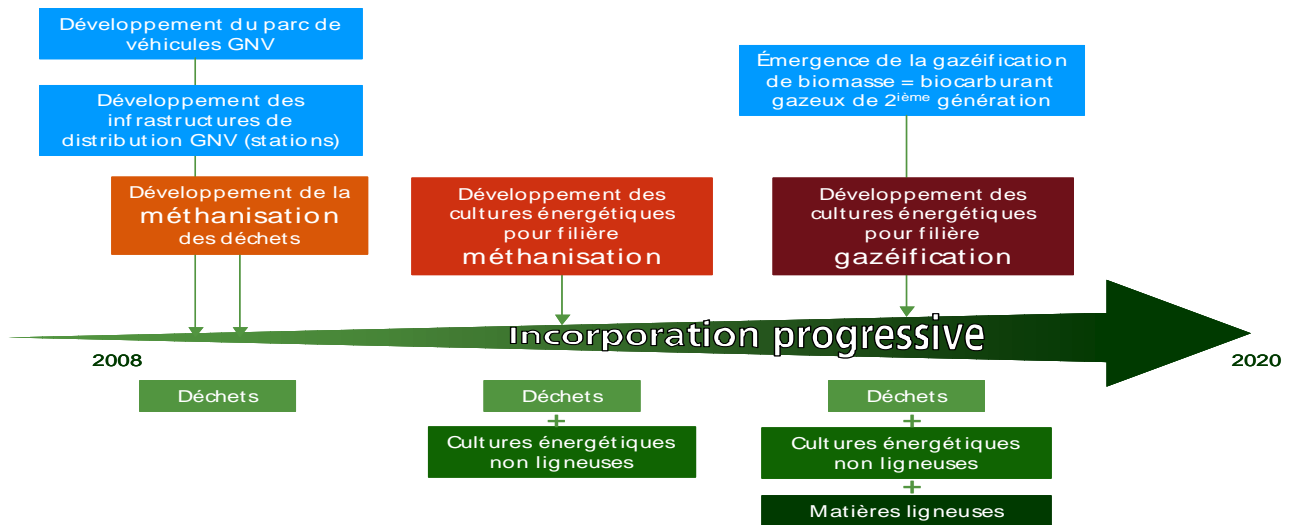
Développement du parc de véhicules GNV

Développement des infrastructures de distribution GNV (stations)

Développement de la méthanisation des déchets

Développement des cultures énergétiques pour filière méthanisation

Émergence de la gazéification de biomasse = biocarburant gazeux de 2$^{ième}$ génération

Développement des cultures énergétiques pour filière gazéification

Incorporation progressive

2008

2020

Déchets

Déchets
+
Cultures énergétiques non ligneuses

Déchets
+
Cultures énergétiques non ligneuses
+
Matières ligneuses